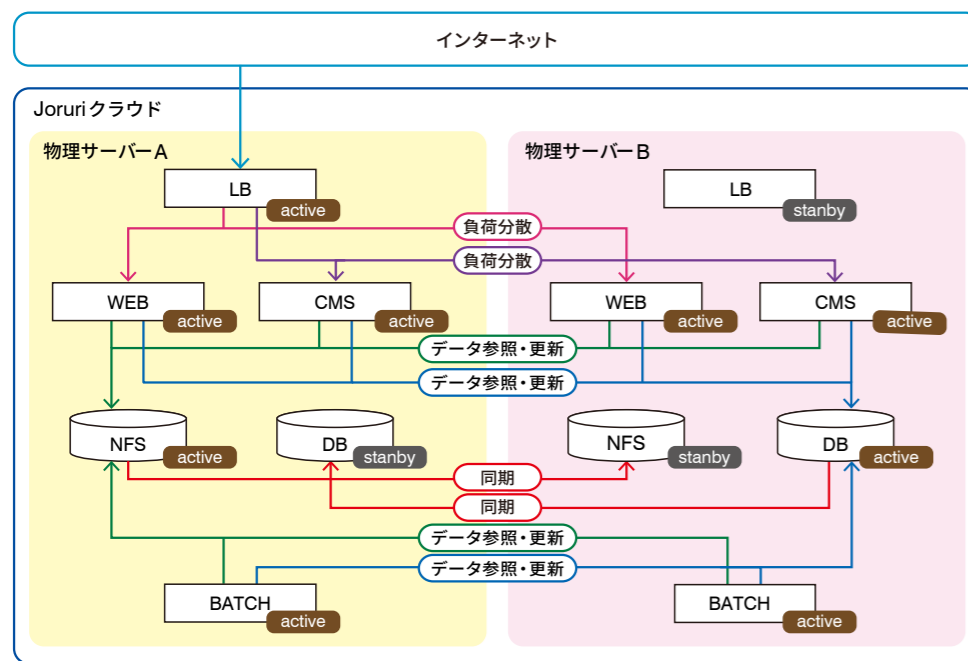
インターネット

Joruriクラウド

物理サーバーA

LB
active

WEB
active

CMS
active

NFS
active

DB
stanby

BATCH
active

物理サーバーB

LB
stanby

WEB
active

CMS
active

NFS
stanby

DB
active

BATCH
active

負荷分散
負荷分散
データ参照・更新
データ参照・更新
同期
同期
データ参照・更新
データ参照・更新